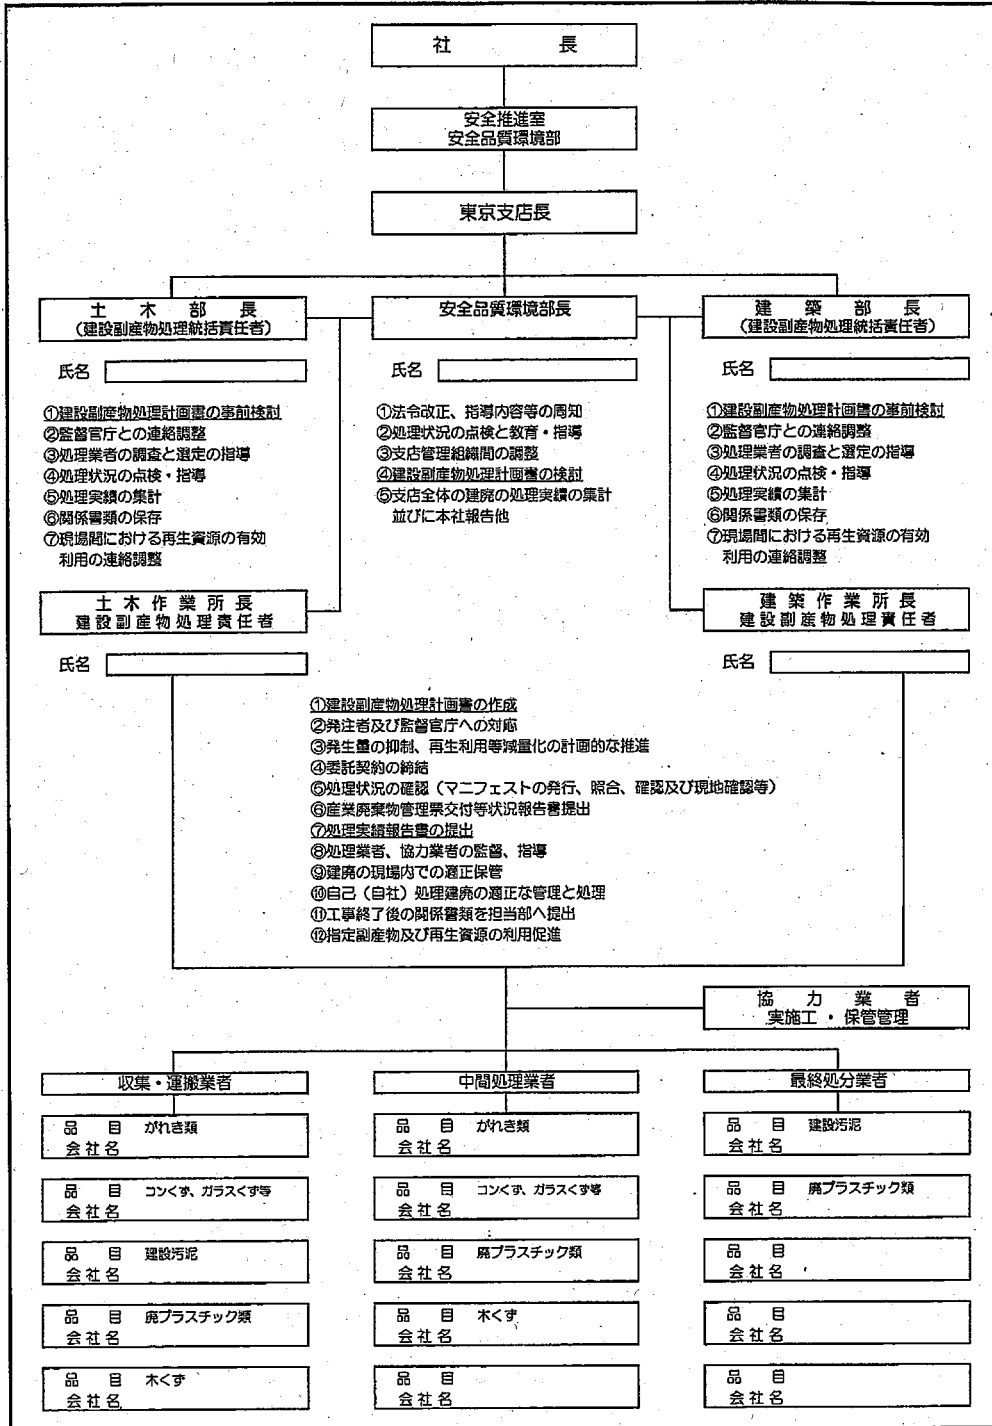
社　長

安全推進室
安全品質環境部

東京支店長

土　木　部　長
（建設副産物処理統括責任者）

氏名

①建設副産物処理計画書の事前検討
②監督官庁との連絡調整
③処理業者の調査と選定の指導
④処理状況の点検・指導
⑤処理実績の集計
⑥関係書類の保存
⑦現場間における再生資源の有効利用の連絡調整

安全品質環境部長

氏名

①法令改正、指導内容等の周知
②処理状況の点検と教育・指導
③支店管理組織間の調整
④建設副産物処理計画書の検討
⑤支店全体の建廃の処理実績の集計並びに本社報告他

建　築　部　長
（建設副産物処理統括責任者）

氏名

①建設副産物処理計画書の事前検討
②監督官庁との連絡調整
③処理業者の調査と選定の指導
④処理状況の点検・指導
⑤処理実績の集計
⑥関係書類の保存
⑦現場間における再生資源の有効利用の連絡調整

土木作業所長
建設副産物処理責任者

氏名

建築作業所長
建設副産物処理責任者

氏名

①建設副産物処理計画書の作成
②発注者及び監督官庁への対応
③発生量の抑制、再生利用等減量化の計画的な推進
④委託契約の締結
⑤処理状況の確認（マニフェストの発行、照合、確認及び現地確認等）
⑥産業廃棄物管理票交付等状況報告書提出
⑦処理実績報告書の提出
⑧処理業者、協力業者の監督、指導
⑨建廃の現場内での適正保管
⑩自己（自社）処理建廃の適正な管理と処理
⑪工事終了後の関係書類を担当部へ提出
⑫指定副産物及び再生資源の利用促進

協　力　業　者
実施工・保管管理

収集・運搬業者

品　目　がれき類
会社名

品　目　コンくず、ガラスくず等
会社名

品　目　建設汚泥
会社名

品　目　廃プラスチック類
会社名

品　目　木くず
会社名

中間処理業者

品　目　がれき類
会社名

品　目　コンくず、ガラスくず等
会社名

品　目　廃プラスチック類
会社名

品　目　木くず
会社名

品　目
会社名

最終処分業者

品　目　建設汚泥
会社名

品　目　廃プラスチック類
会社名

品　目
会社名

品　目
会社名

品　目
会社名